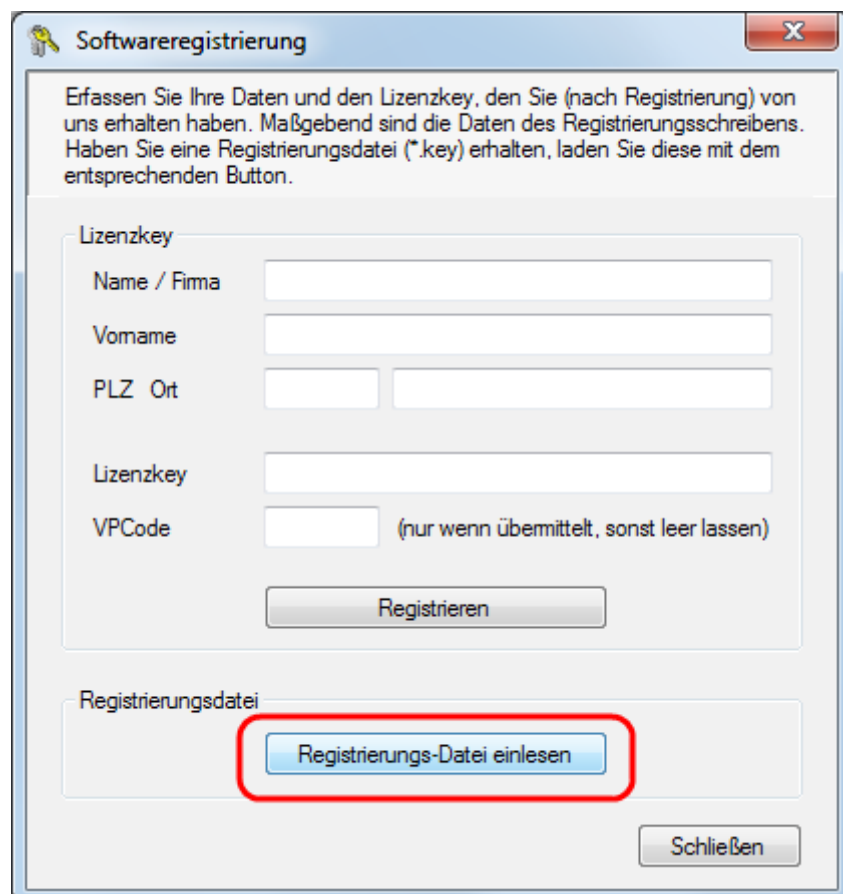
Softwareregistrierung

Erfassen Sie Ihre Daten und den Lizenzkey, den Sie (nach Registrierung) von uns erhalten haben. Maßgebend sind die Daten des Registrierungsschreibens. Haben Sie eine Registrierungsdatei (*.key) erhalten, laden Sie diese mit dem entsprechenden Button.

Lizenzkey

Name / Firma

Vorname

PLZ Ort

Lizenzkey

VPCode

(nur wenn übermittelt, sonst leer lassen)

Registrieren

Registrierungsdatei

Registrierungs-Datei einlesen

Schließen